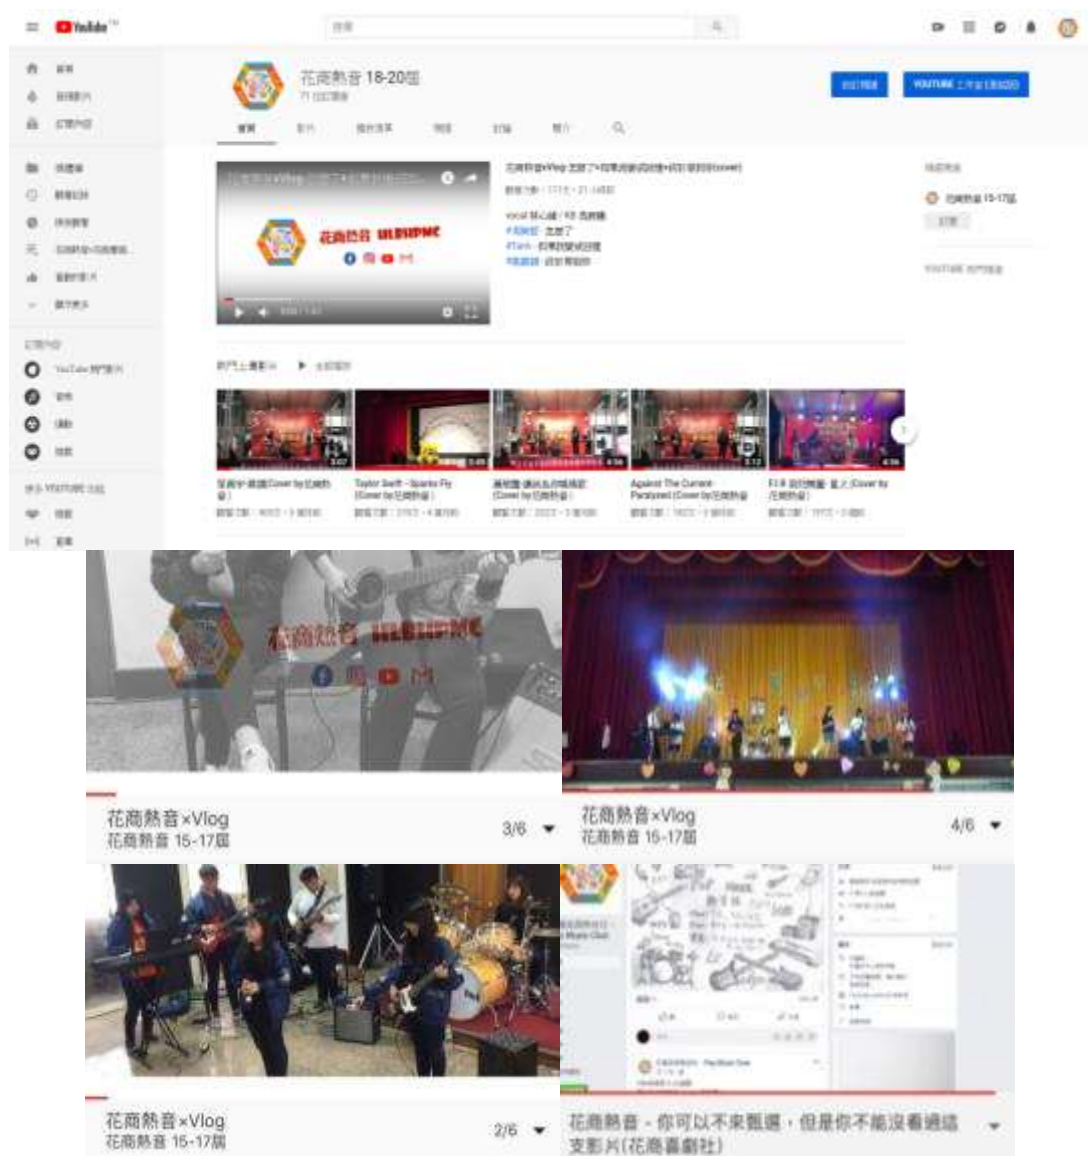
YouTube

花商熱音 18-20屆

花商熱音 HUSHMC

Taylor Swift - Sparks Fly (Cover by 花商熱音)

Against The Current Paralyzed (Cover by 花商熱音)

花商熱音×Vlog
花商熱音 15-17屆
3/6

花商熱音×Vlog
花商熱音 15-17屆
4/6

花商熱音×Vlog
花商熱音 15-17屆
2/6

花商熱音 - 你可以不來甄選，但是你不能沒看過這支影片(花商喜劇社)